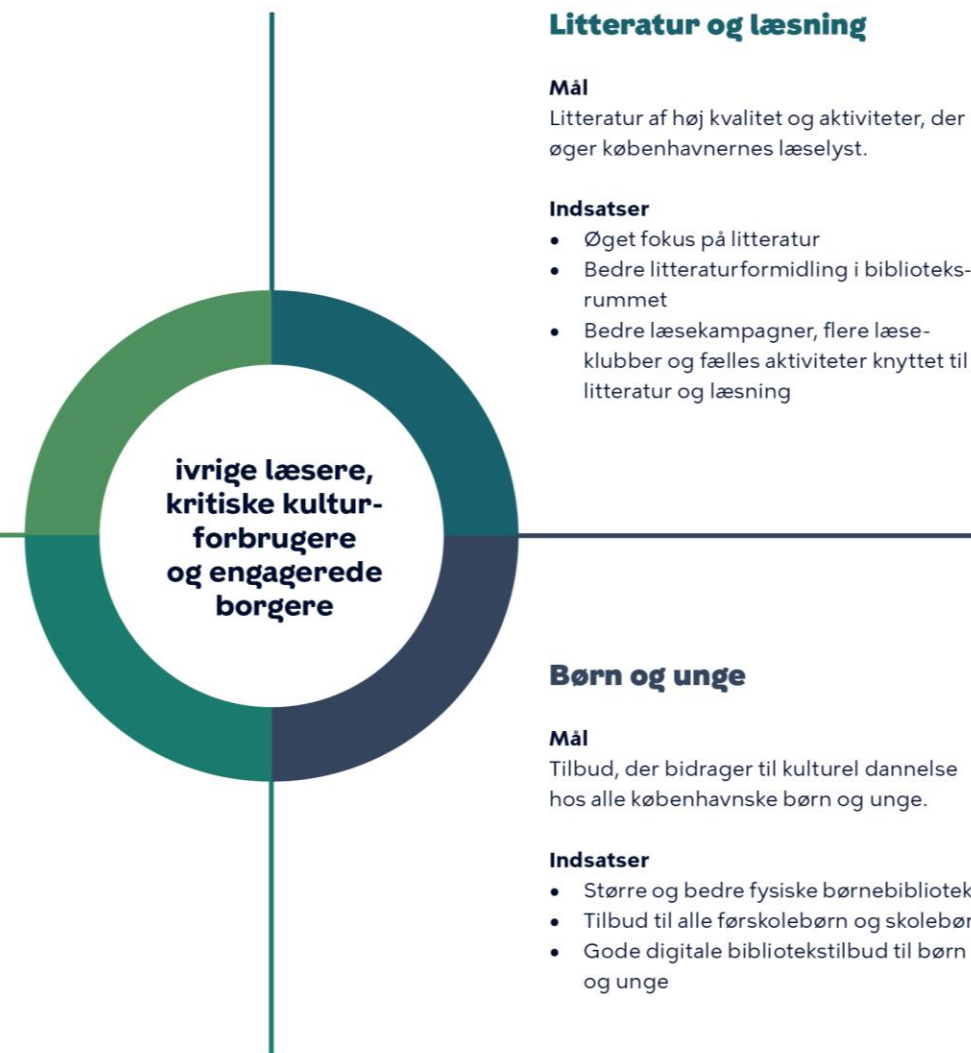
Litteratur og læsning

Mål
Litteratur af høj kvalitet og aktiviteter, der øger københavnernes læselyst.

Indsatser
- Øget fokus på litteratur
- Bedre litteraturformidling i biblioteksrummet
- Bedre læsekampagner, flere læseklubber og fælles aktiviteter knyttet til litteratur og læsning

ivrige læsere, kritiske kulturforbrugere og engagerede borgere

Børn og unge

Mål
Tilbud, der bidrager til kulturel dannelse hos alle københavnske børn og unge.

Indsatser
- Større og bedre fysiske børnebibliotek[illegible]
- Tilbud til alle førskolebørn og skolebør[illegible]
- Gode digitale bibliotekstilbud til børn og unge